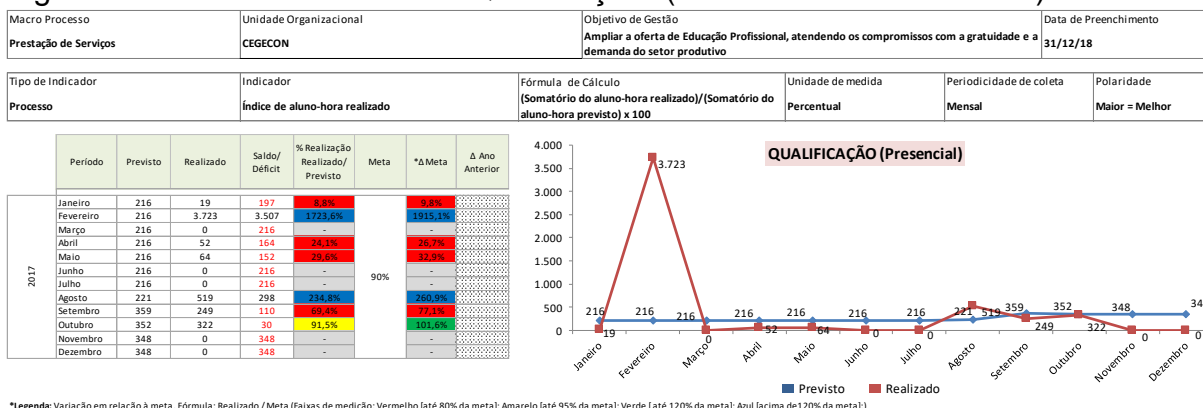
| Macro Processo | Unidade Organizacional | Objetivo de Gestão | Data de Preenchimento |
|---|---|---|---|
| Prestação de Serviços | CEGECON | Ampliar a oferta de Educação Profissional, atendendo os compromissos com a gratuidade e a demanda do setor produtivo | 31/12/18 |

| Tipo de Indicador | Indicador | Fórmula de Cálculo | Unidade de medida | Periodicidade de coleta | Polaridade |
|---|---|---|---|---|---|
| Processo | Índice de aluno-hora realizado | (Somatório do aluno-hora realizado)/(Somatório do aluno-hora previsto) x 100 | Percentual | Mensal | Maior = Melhor |

| | Período | Previsto | Realizado | Saldo/ Déficit | % Realização Realizado/ Previsto | Meta | *Δ Meta | Δ Ano Anterior |
|---|---|---|---|---|---|---|---|---|
| 2017 | Janeiro | 216 | 19 | 197 | 8,8% | 90% | 9,8% | |
| | Fevereiro | 216 | 3.723 | 3.507 | 1723,6% | | 1915,1% | |
| | Março | 216 | 0 | 216 | - | | - | |
| | Abril | 216 | 52 | 164 | 24,1% | | 26,7% | |
| | Maio | 216 | 64 | 152 | 29,6% | | 32,9% | |
| | Junho | 216 | 0 | 216 | - | | - | |
| | Julho | 216 | 0 | 216 | - | | - | |
| | Agosto | 221 | 519 | 298 | 234,8% | | 260,9% | |
| | Setembro | 359 | 249 | 110 | 69,4% | | 77,1% | |
| | Outubro | 352 | 322 | 30 | 91,5% | | 101,6% | |
| | Novembro | 348 | 0 | 348 | - | | - | |
| | Dezembro | 348 | 0 | 348 | - | | - | |

QUALIFICAÇÃO (Presencial)

4.000
3.500
3.000
2.500
2.000
1.500
1.000
500
0

216 19 216 3.723 216 0 216 52 216 64 216 0 216 0 221 519 359 249 352 322 348 0 34 0

Janeiro Fevereiro Março Abril Maio Junho Julho Agosto Setembro Outubro Novembro Dezembro

Previsto Realizado

*Legenda: Variação em relação à meta. Fórmula: Realizado / Meta (Faixas de medição: Vermelho [até 80% da meta]; Amarelo [até 95% da meta]; Verde [até 120% da meta]; Azul [acima de120% da meta].)